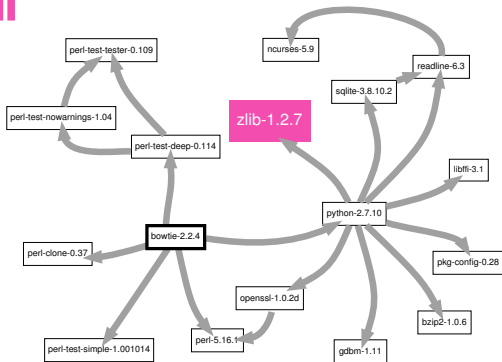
perl-test-tester-0.109

ncurses-5.9

readline-6.3

sqlite-3.8.10.2

zlib-1.2.7

perl-test-nowarnings-1.04

perl-test-deep-0.114

libffi-3.1

python-2.7.10

bowtie-2.2.4

perl-clone-0.37

pkg-config-0.28

openssl-1.0.2d

bzip2-1.0.6

perl-5.16.1

perl-test-simple-1.001014

gdbm-1.11